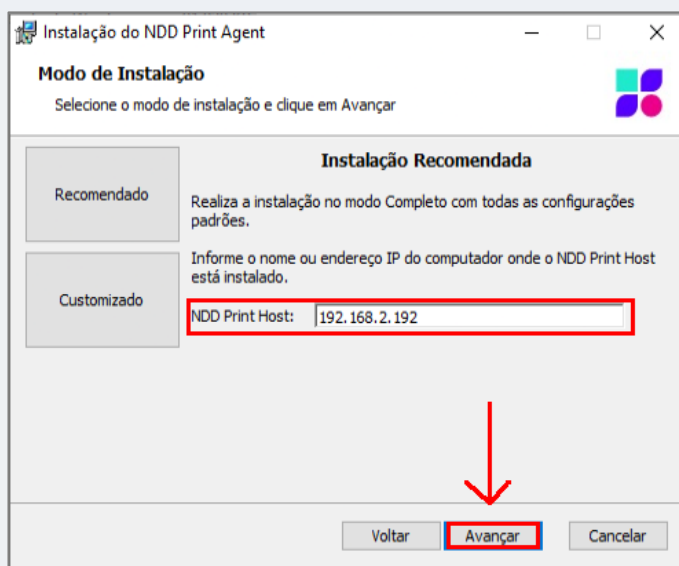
Instalação do NDD Print Agent

Modo de Instalação

Selecione o modo de instalação e clique em Avançar

Recomendado

Customizado

Instalação Recomendada

Realiza a instalação no modo Completo com todas as configurações padrões.

Informe o nome ou endereço IP do computador onde o NDD Print Host está instalado.

NDD Print Host: 192.168.2.192

Voltar

Avançar

Cancelar